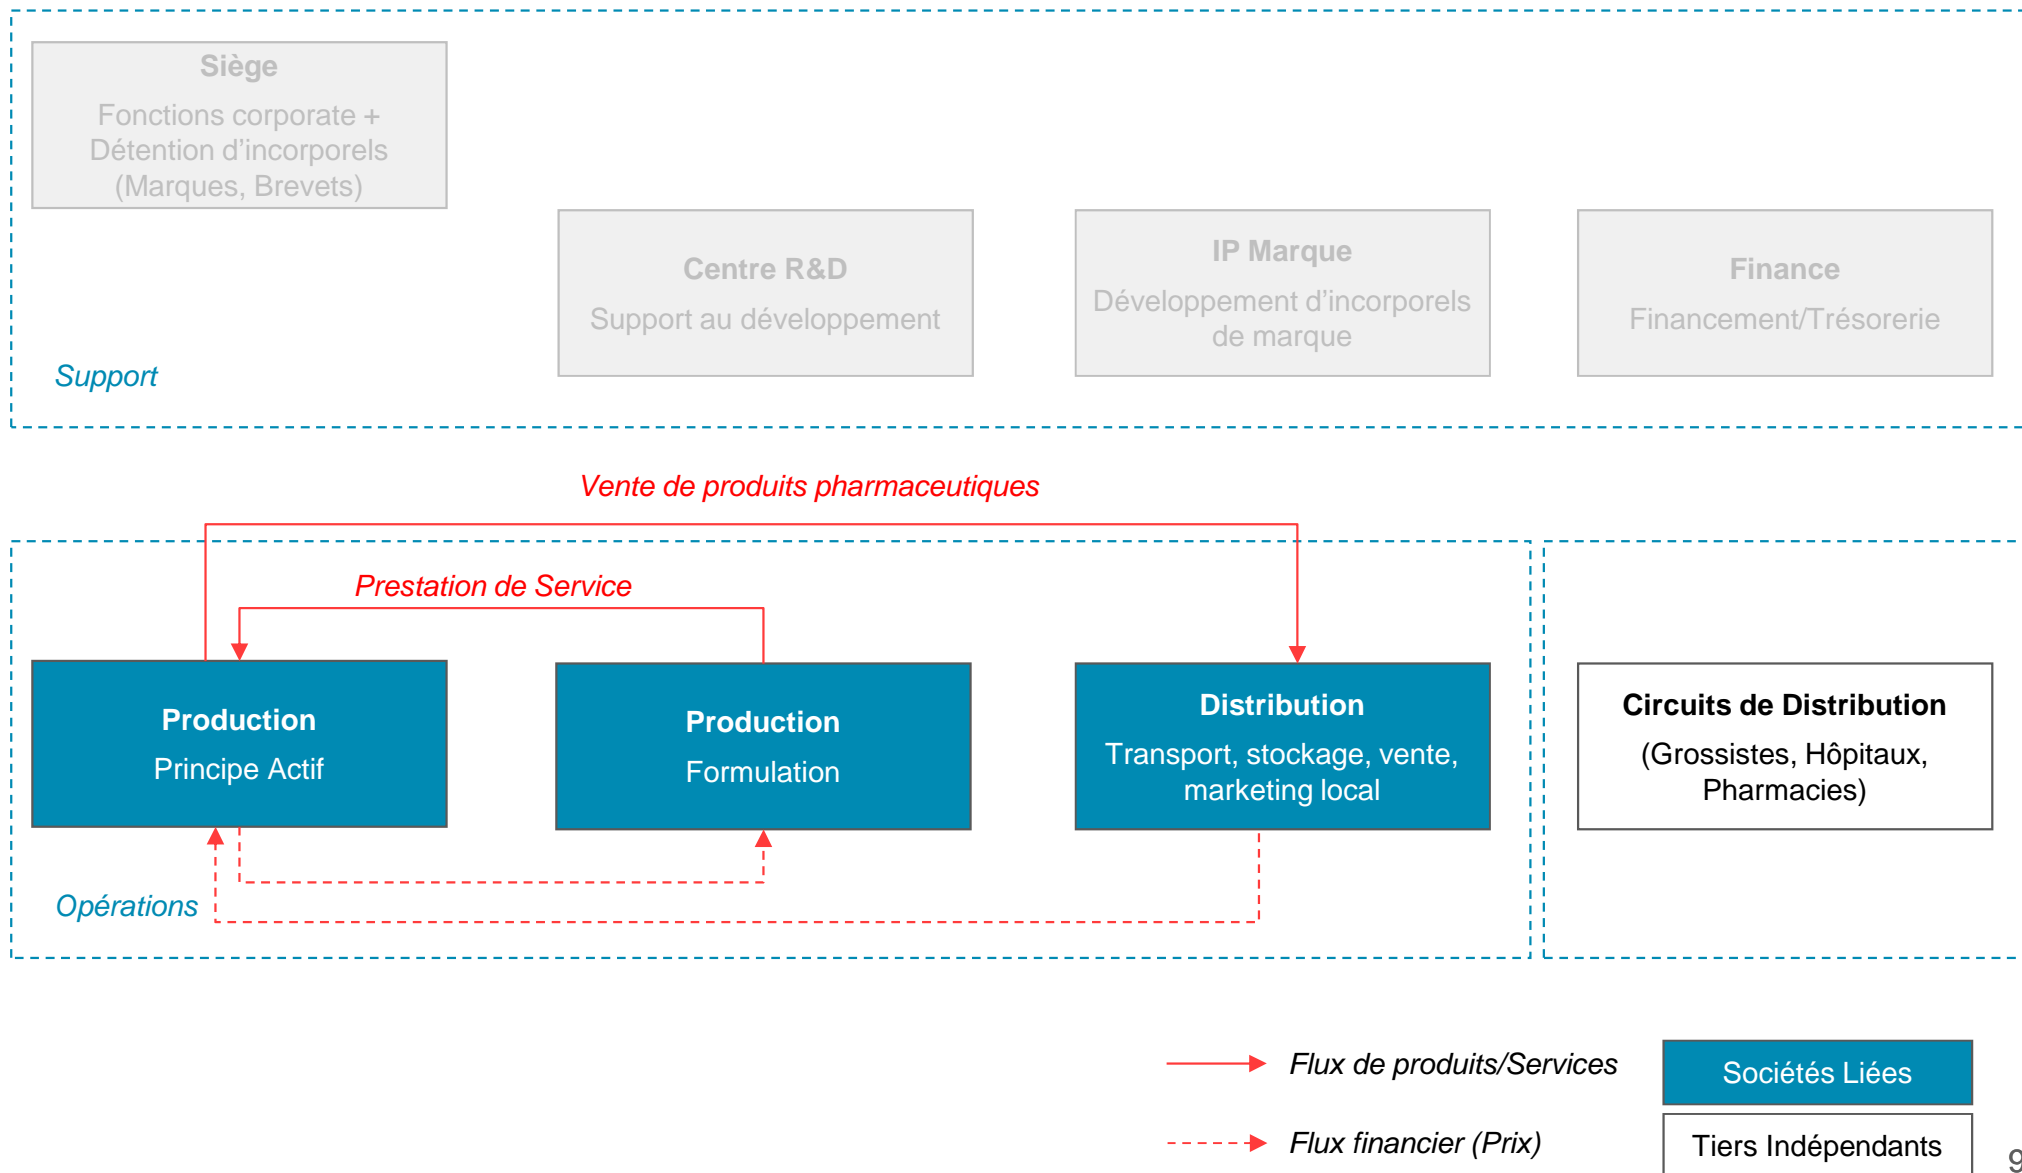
Siège
Fonctions corporate + Détention d'incorporels (Marques, Brevets)

Centre R&D
Support au développement

IP Marque
Développement d'incorporels de marque

Finance
Financement/Trésorerie

Support

Vente de produits pharmaceutiques

Prestation de Service

Production
Principe Actif

Production
Formulation

Distribution
Transport, stockage, vente, marketing local

Circuits de Distribution
(Grossistes, Hôpitaux, Pharmacies)

Opérations

Flux de produits/Services

Flux financier (Prix)

Sociétés Liées

Tiers Indépendants

9